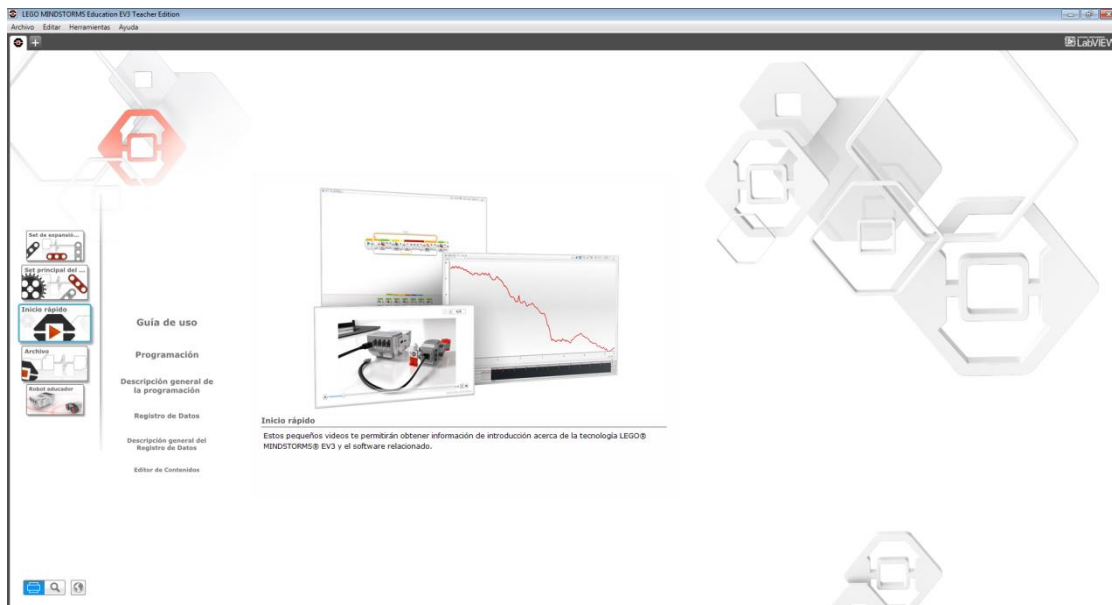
LEGO MINDSTORMS Education EV3 Teacher Edition
Archivo Editar Herramientas Ayuda

LabVIEW

Set de expansió...
Set principal del ...
Inicio rápido
Archivo
Robot educador

Guía de uso

Programación

Descripción general de la programación

Registro de Datos

Descripción general del Registro de Datos

Editor de Contenidos

Inicio rápido

Estos pequeños videos te permitirán obtener información de introducción acerca de la tecnología LEGO® MINDSTORMS® EV3 y el software relacionado.